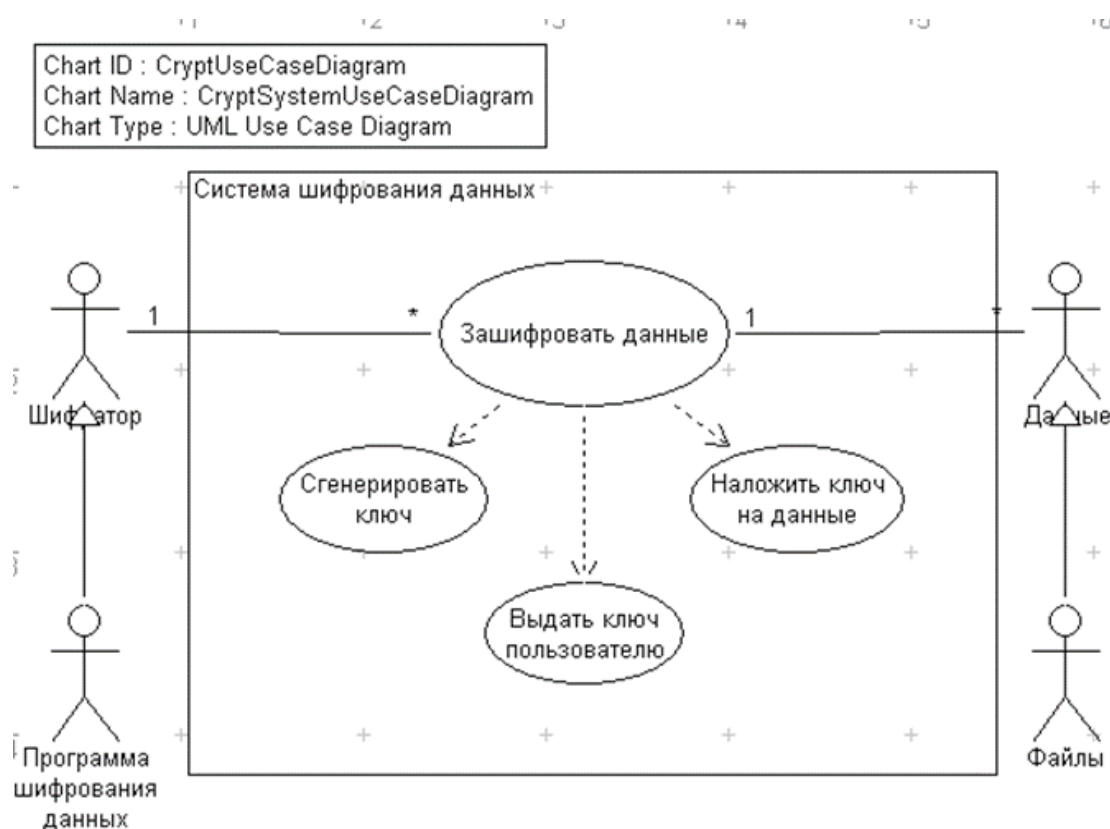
1 2 3 4 5 6

Chart ID : CryptUseCaseDiagram
Chart Name : CryptSystemUseCaseDiagram
Chart Type : UML Use Case Diagram

Система шифрования данных

1

*

Зашифровать данные

1

*

Шифратор

Данные

Сгенерировать ключ

Наложить ключ на данные

Выдать ключ пользователю

Программа шифрования данных

Файлы